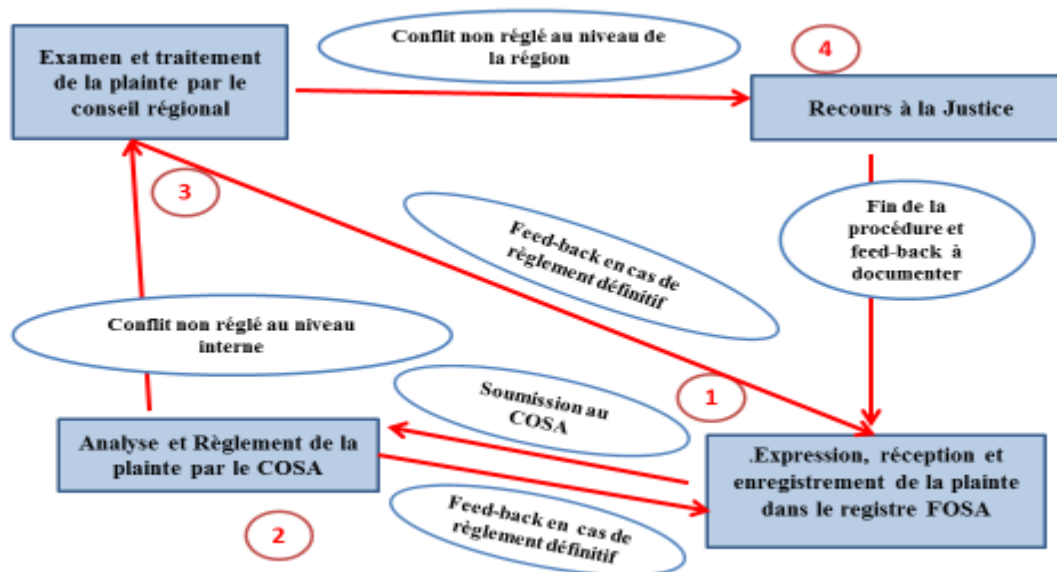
Examen et traitement de la plainte par le conseil régional

Conflit non réglé au niveau de la région

4

Recours à la Justice

3

Feed-back en cas de règlement définitif

Fin de la procédure et feed-back à documenter

Conflit non réglé au niveau interne

Soumission au COSA

1

Analyse et Règlement de la plainte par le COSA

.Expression, réception et enregistrement de la plainte dans le registre FOSA

2

Feed-back en cas de règlement définitif